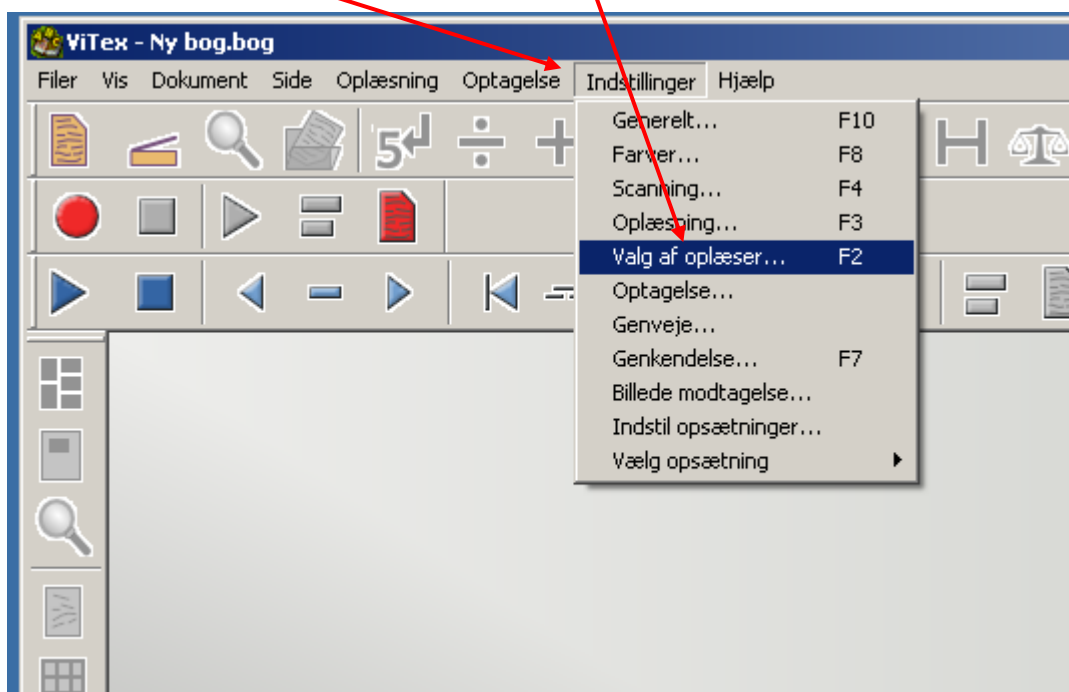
ViTex - Ny bog.bog

Filer Vis Dokument Side Oplæsning Optagelse Indstillinger Hjælp

Generelt... F10
Farver... F8
Scanning... F4
Oplæsning... F3
Valg af oplæser... F2
Optagelse...
Genveje...
Genkendelse... F7
Billede modtagelse...
Indstil opsætninger...
Vælg opsætning